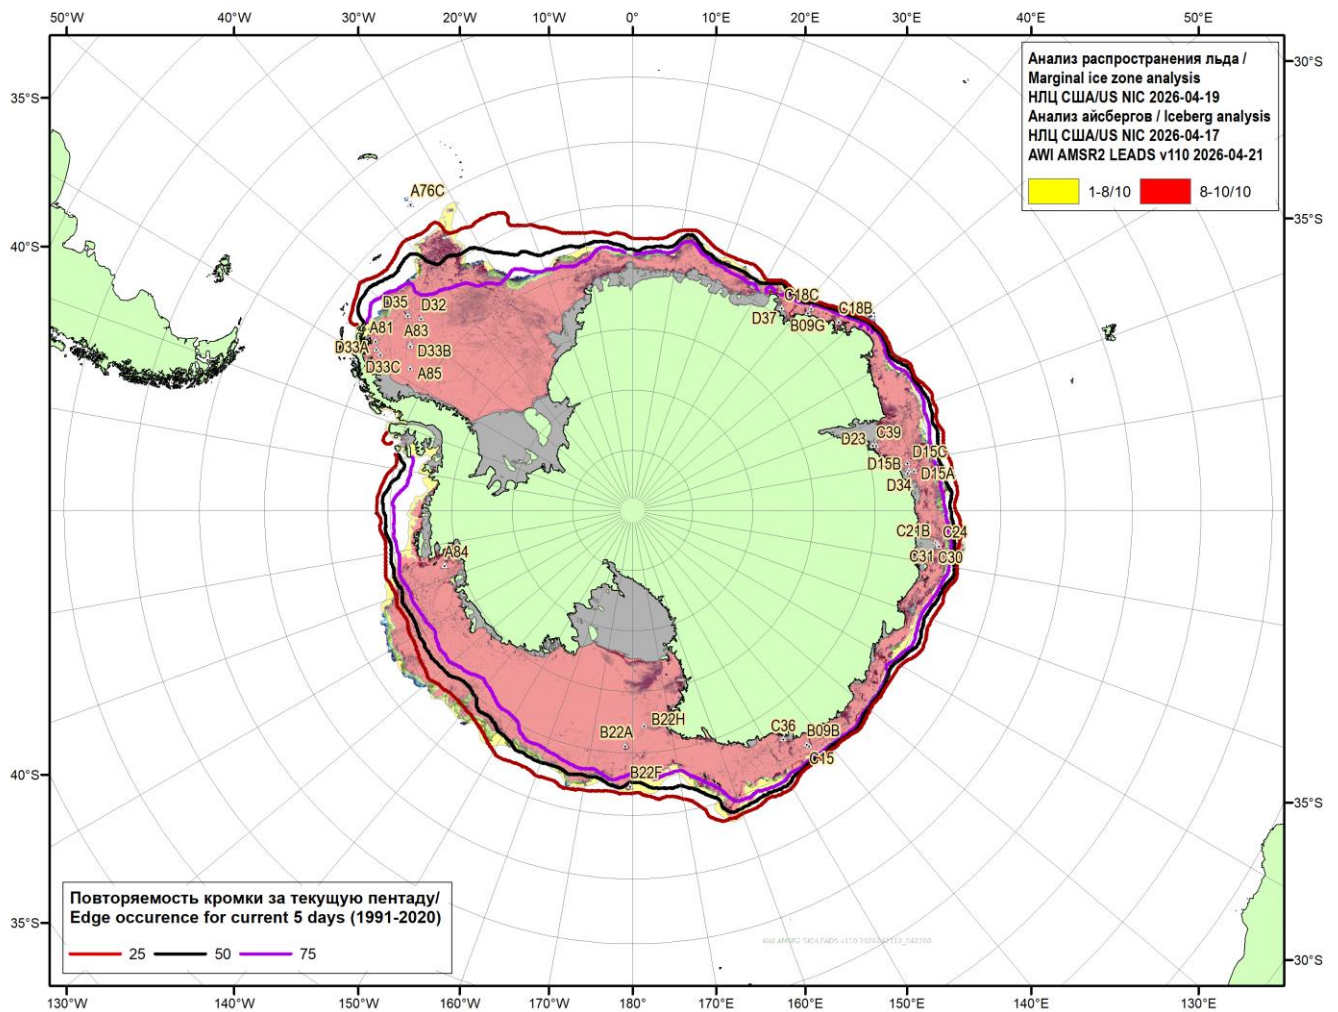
50°W 40°W 30°W 20°W 10°W 0° 10°E 20°E 30°E 40°E 50°E

35°S
40°S
30°S
35°S

Анализ распространения льда /
Marginal ice zone analysis
НЛЦ США/US NIC 2026-04-19
Анализ айсбергов / Iceberg analysis
НЛЦ США/US NIC 2026-04-17
AWI AMSR2 LEADS v110 2026-04-21

1-8/10 8-10/10

A76C
D35 D32
A81 A83
D33A D33B
D33C A85
C18C C18B
D37 B09G
D23 C39
D15B D15C
D34 D15A
C21B C24
C31 C30
A84
B22A B22H
C36 B09B
C15
B22F

40°S
35°S
35°S
30°S

Повторяемость кромки за текущую пентаду/
Edge occurence for current 5 days (1991-2020)
25 50 75

130°W 140°W 150°W 160°W 170°W 180° 170°E 160°E 150°E 140°E 130°E